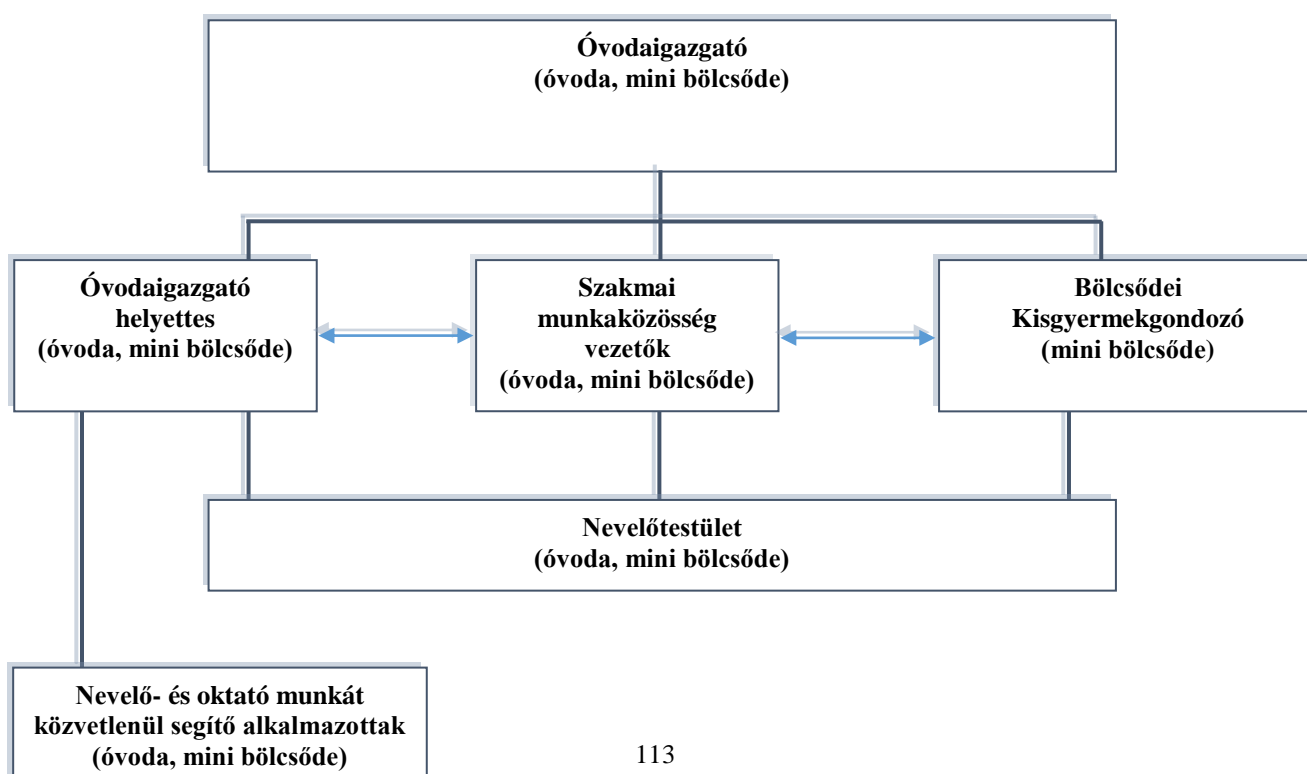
Óvodaigazgató
(óvoda, mini bölcsőde)

Óvodaigazgató helyettes
(óvoda, mini bölcsőde)

Szakmai munkaközösség vezetők
(óvoda, mini bölcsőde)

Bölcsődei Kisgyermekgondozó
(mini bölcsőde)

Nevelőtestület
(óvoda, mini bölcsőde)

Nevelő- és oktató munkát közvetlenül segítő alkalmazottak
(óvoda, mini bölcsőde)

113